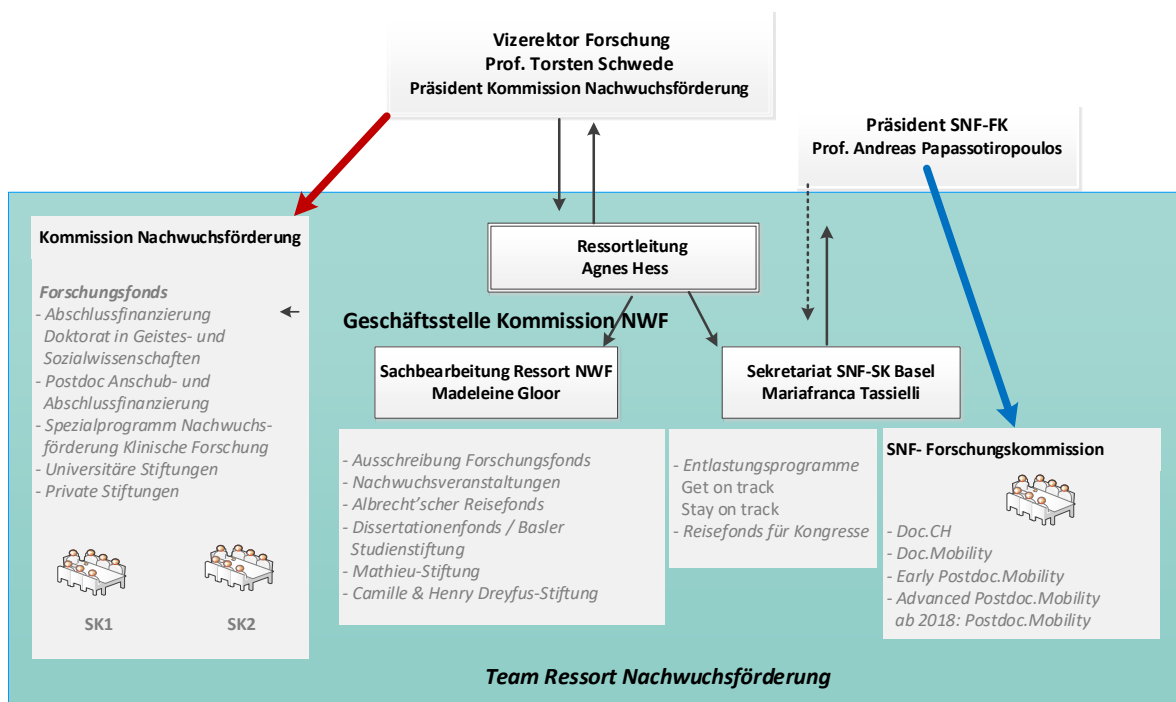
Vizerektor Forschung
Prof. Torsten Schwede
Präsident Kommission Nachwuchsförderung

Präsident SNF-FK
Prof. Andreas Papassotiropoulos

Kommission Nachwuchsförderung

Forschungsfonds
- Abschlussfinanzierung Doktorat in Geistes- und Sozialwissenschaften
- Postdoc Anschub- und Abschlussfinanzierung
- Spezialprogramm Nachwuchsförderung Klinische Forschung
- Universitäre Stiftungen
- Private Stiftungen

SK1

SK2

Ressortleitung
Agnes Hess

Geschäftsstelle Kommission NWF

Sachbearbeitung Ressort NWF
Madeleine Gloor

- Ausschreibung Forschungsfonds
- Nachwuchsveranstaltungen
- Albrecht'scher Reisefonds
- Dissertationenfonds / Basler Studienstiftung
- Mathieu-Stiftung
- Camille & Henry Dreyfus-Stiftung

Sekretariat SNF-SK Basel
Mariafranca Tassielli

- Entlastungsprogramme
Get on track
Stay on track
- Reisefonds für Kongresse

SNF- Forschungskommission

- Doc.CH
- Doc.Mobility
- Early Postdoc.Mobility
- Advanced Postdoc.Mobility
ab 2018: Postdoc.Mobility

Team Ressort Nachwuchsförderung